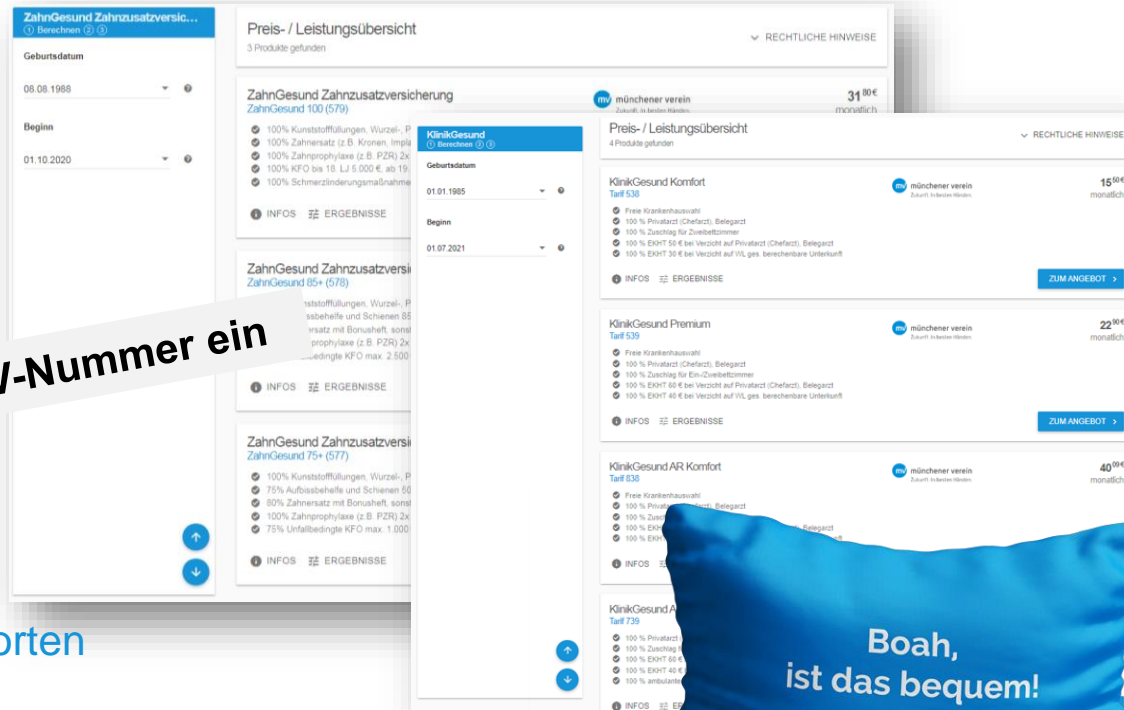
ZahnGesund Zahnzusatzversic...
① Berechnen ② ③

Geburtsdatum

08.08.1988

Beginn

01.10.2020

Preis- / Leistungsübersicht
3 Produkte gefunden

RECHTLICHE HINWEISE

ZahnGesund Zahnzusatzversicherung
ZahnGesund 100 (579)

mv münchener verein
Zukunft. In besten Händen.

$31^{80}$€
monatlich

100% Kunststofffüllungen, Wurzel-, P
100% Zahnersatz (z.B. Kronen, Impla
100% Zahnprophylaxe (z.B. PZR) 2x
100% KFO bis 18. LJ 5.000 €, ab 19.
100% Schmerzlinderungsmaßnahme

INFOS ERGEBNISSE

ZahnGesund Zahnzusatzversi
ZahnGesund 85+ (578)

ststofffüllungen, Wurzel-, P
ssbehelfe und Schienen 85
ersatz mit Bonusheft, sonst
prophylaxe (z.B. PZR) 2x
bedingte KFO max. 2.500

-Nummer ein

INFOS ERGEBNISSE

ZahnGesund Zahnzusatzversi
ZahnGesund 75+ (577)

100% Kunststofffüllungen, Wurzel-, P
75% Aufbissbehelfe und Schienen 60
80% Zahnersatz mit Bonusheft, sonst
100% Zahnprophylaxe (z.B. PZR) 2x
75% Unfallbedingte KFO max. 1.000

INFOS ERGEBNISSE

orten

KlinikGesund
① Berechnen ② ③

Geburtsdatum

01.01.1985

Beginn

01.07.2021

Preis- / Leistungsübersicht
4 Produkte gefunden

RECHTLICHE HINWEISE

KlinikGesund Komfort
Tarif 538

mv münchener verein
Zukunft. In besten Händen.

$15^{50}$€
monatlich

Freie Krankenhauswahl
100 % Privatarzt (Chefarzt), Belegarzt
100 % Zuschlag für Zweibettzimmer
100 % EKHT 50 € bei Verzicht auf Privatarzt (Chefarzt), Belegarzt
100 % EKHT 30 € bei Verzicht auf WL ges. berechenbare Unterkunft

INFOS ERGEBNISSE

ZUM ANGEBOT >

KlinikGesund Premium
Tarif 539

mv münchener verein
Zukunft. In besten Händen.

$22^{90}$€
monatlich

Freie Krankenhauswahl
100 % Privatarzt (Chefarzt), Belegarzt
100 % Zuschlag für Ein-/Zweibettzimmer
100 % EKHT 60 € bei Verzicht auf Privatarzt (Chefarzt), Belegarzt
100 % EKHT 40 € bei Verzicht auf WL ges. berechenbare Unterkunft

INFOS ERGEBNISSE

ZUM ANGEBOT >

KlinikGesund AR Komfort
Tarif 838

mv münchener verein
Zukunft. In besten Händen.

$40^{09}$€
monatlich

Freie Krankenhauswahl
100 % Privat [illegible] Belegarzt
100 % Zusch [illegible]
100 % EKH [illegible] Belegarzt
100 % EKH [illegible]

INFOS

KlinikGesund A
Tarif 739

100 % Privatarzt
100 % Zuschlag f
100 % EKHT 60 €
100 % EKHT 40 €
100 % ambulante

INFOS ER

Boah,
ist das bequem!